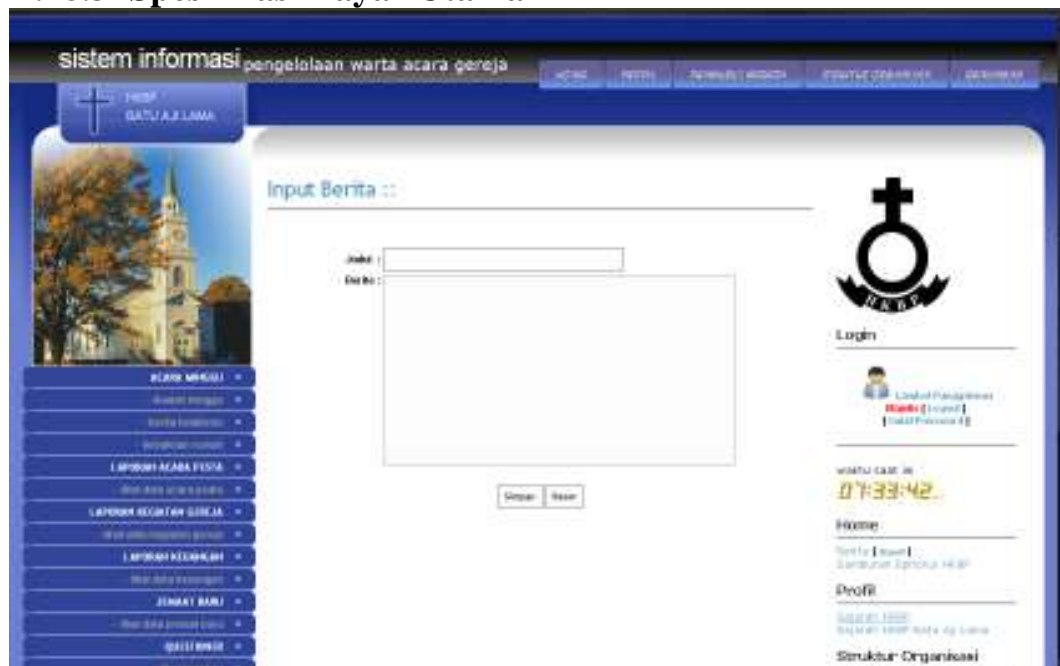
sistem informasi pengelolaan warta acara gereja

HOME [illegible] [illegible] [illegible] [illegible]

HKBP
BATU AJI LAMA

Input Berita ::

Judul :
Berita :

Simpan Reset

ACARA MINGGU
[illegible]
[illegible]
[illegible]
LAPORAN ACARA PESTA
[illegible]
LAPORAN KEGIATAN GEREJA
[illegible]
LAPORAN KEUANGAN
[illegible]
JEMAAT BARU
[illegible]
QUISIONER

HKBP

Login

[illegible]

waktu saat ini
07:33:42

Home
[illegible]

Profil
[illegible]

Struktur Organisasi